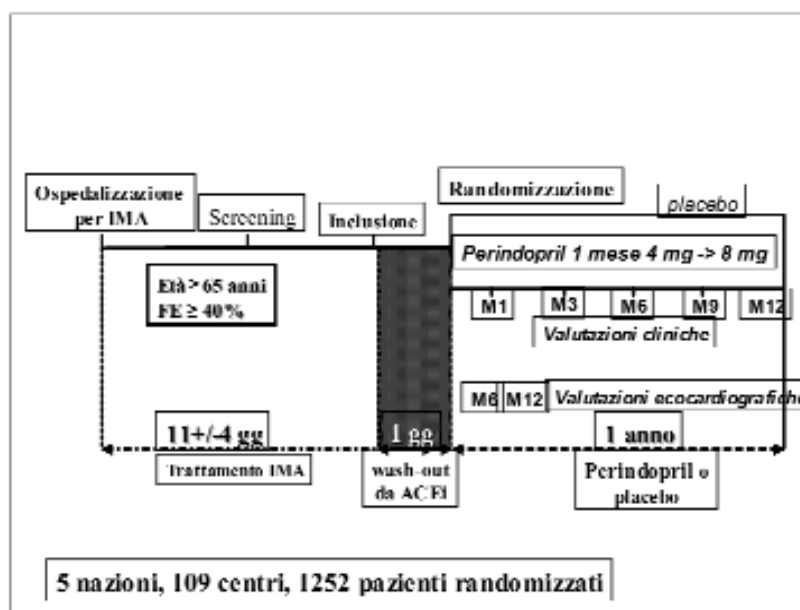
Ospedalizzazione per IMA

Screening

Inclusione

Randomizzazione

placebo

Perindopril 1 mese 4 mg -> 8 mg

Età > 65 anni
FE ≥ 40%

M1
M3
M6
M9
M12

Valutazioni cliniche

M6
M12
Valutazioni ecocardiografiche

11+/-4 gg

1 gg

1 anno

Trattamento IMA

wash-out da ACEI

Perindopril o placebo

5 nazioni, 109 centri, 1252 pazienti randomizzati